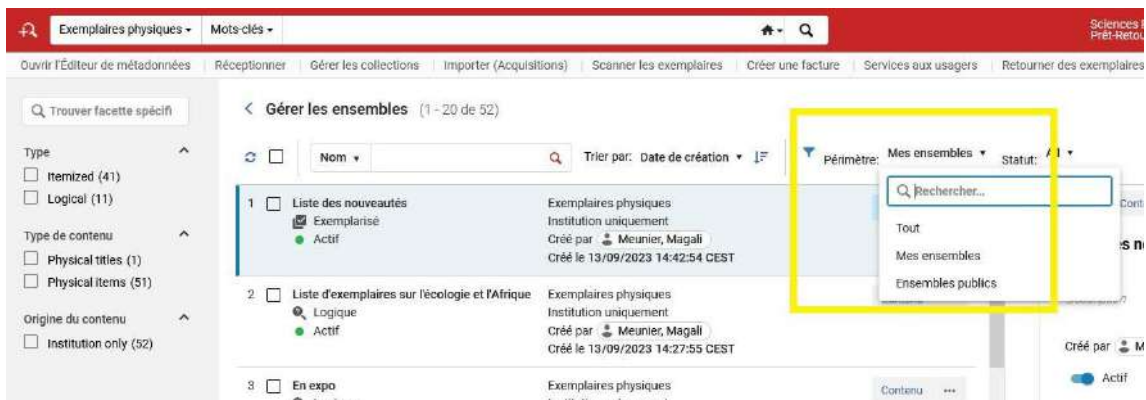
Exemplaires physiques ▾ Mots-clés ▾

Sciences Prêt-Retou

Ouvrir l'Éditeur de métadonnées | Réceptionner | Gérer les collections | Importer (Acquisitions) | Scanner les exemplaires | Créer une facture | Services aux usagers | Retourner des exemplaires

Trouver facette spécifi

Type
Itemized (41)
Logical (11)

Type de contenu
Physical titles (1)
Physical items (51)

Origine du contenu
Institution only (52)

< Gérer les ensembles (1 - 20 de 52)

Nom ▾

Trier par: Date de création ▾

Périmètre: Mes ensembles ▾ Statut: A ▾

Rechercher...
Tout
Mes ensembles
Ensembles publics

1 Liste des nouveautés
Exemplarisé
Actif
Exemplaires physiques
Institution uniquement
Créé par Meunier, Magali
Créé le 13/09/2023 14:42:54 CEST

2 Liste d'exemplaires sur l'écologie et l'Afrique
Logique
Actif
Exemplaires physiques
Institution uniquement
Créé par Meunier, Magali
Créé le 13/09/2023 14:27:55 CEST

3 En expo
Exemplaires physiques
Contenu ···

Cont
s n
Créé par M
Actif